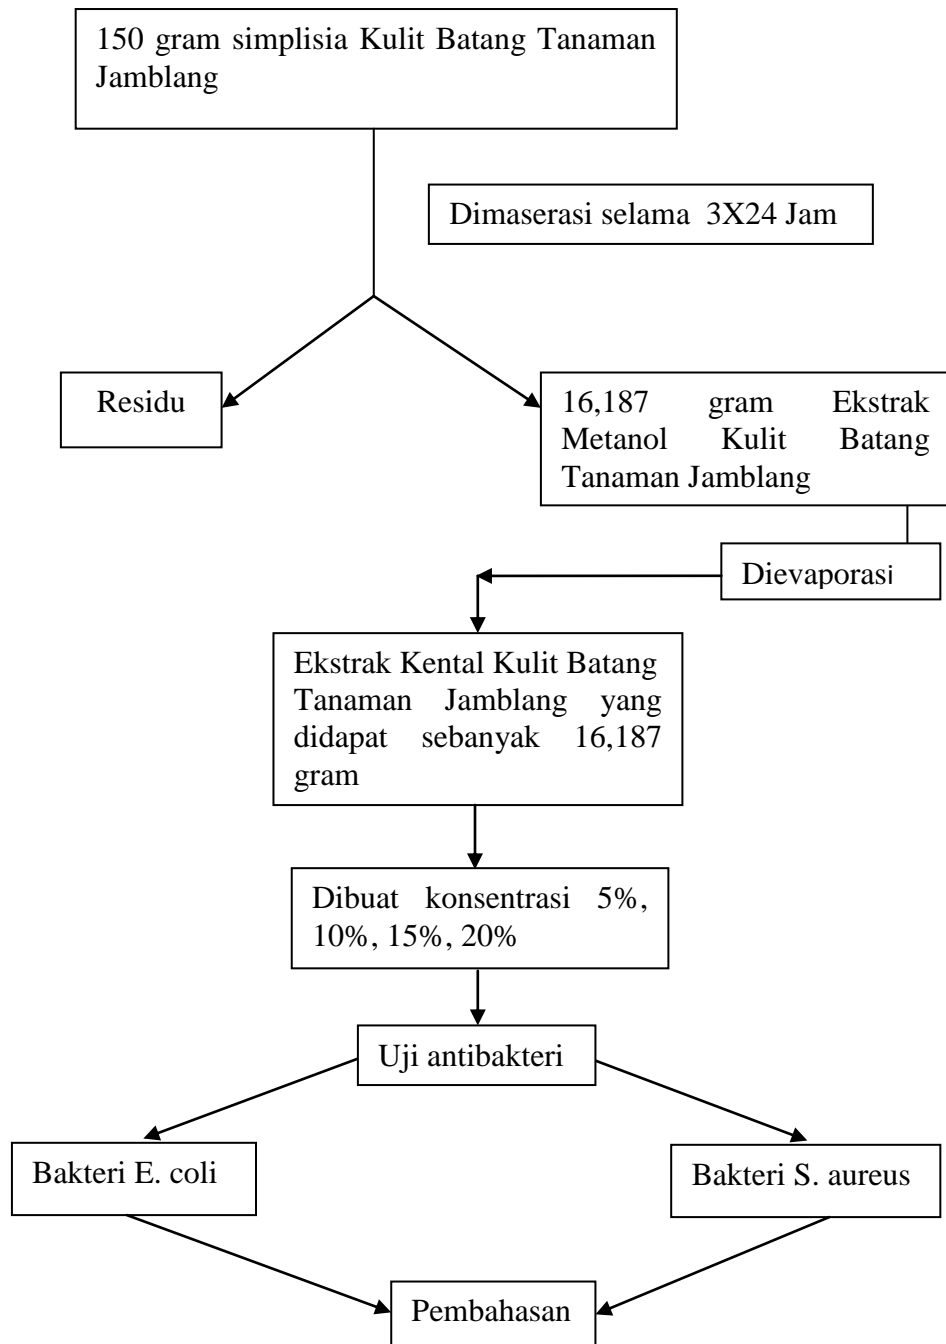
150 gram simplisia Kulit Batang Tanaman Jamblang

Dimaserasi selama 3X24 Jam

Residu

16,187 gram Ekstrak Metanol Kulit Batang Tanaman Jamblang

Dievaporasi

Ekstrak Kental Kulit Batang Tanaman Jamblang yang didapat sebanyak 16,187 gram

Dibuat konsentrasi 5%, 10%, 15%, 20%

Uji antibakteri

Bakteri E. coli

Bakteri S. aureus

Pembahasan